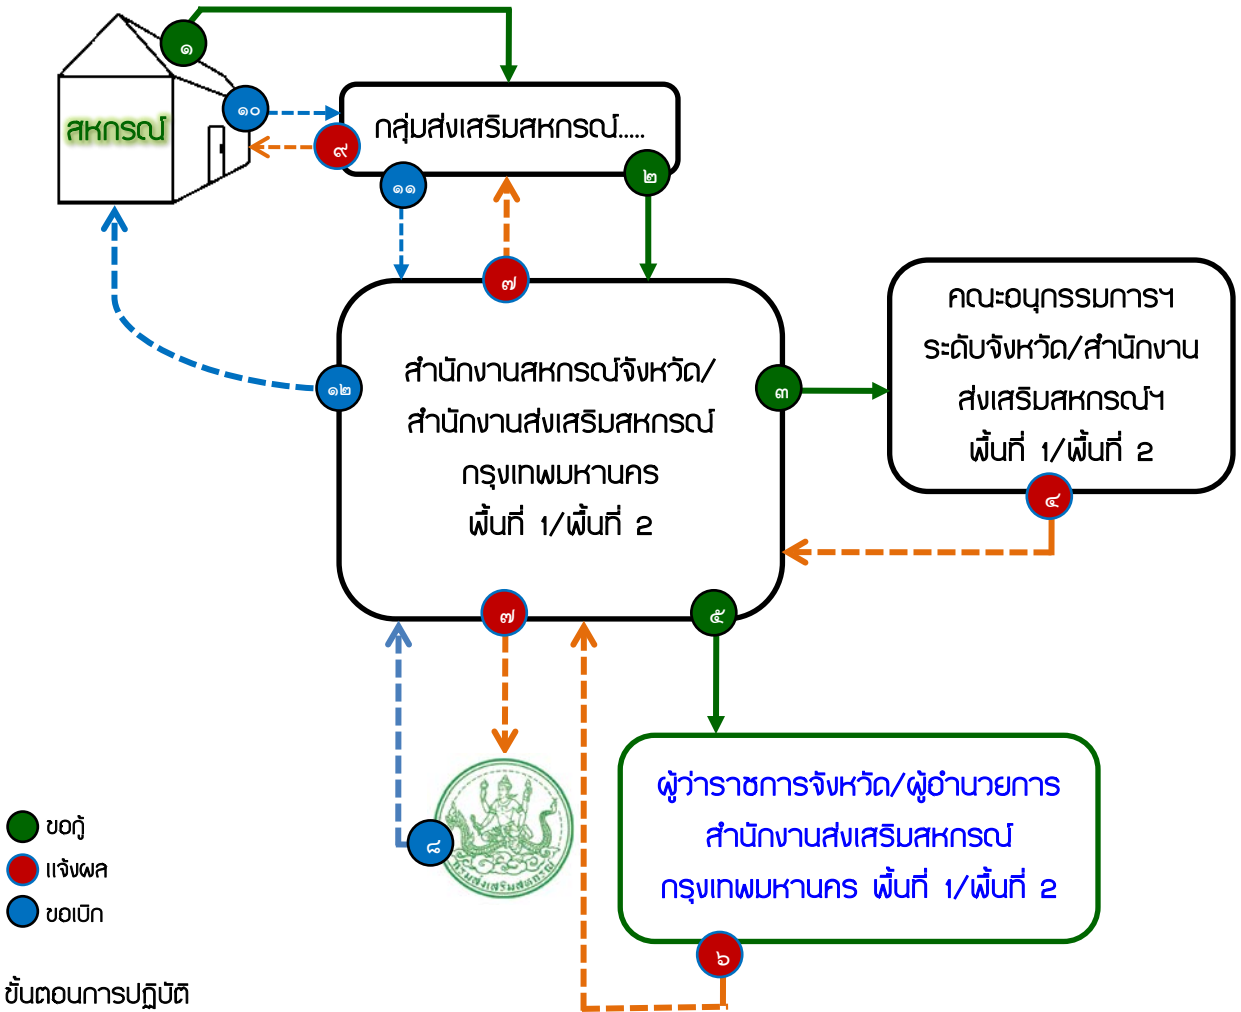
สหกรณ์

๑

๑๐

๙

กลุ่มส่งเสริมสหกรณ์.....

๑๑

๒

๗

สำนักงานสหกรณ์จังหวัด/ สำนักงานส่งเสริมสหกรณ์ กรุงเทพมหานคร พื้นที่ 1/พื้นที่ 2

๑๒

๓

คณะอนุกรรมการฯ ระดับจังหวัด/สำนักงาน ส่งเสริมสหกรณ์ฯ พื้นที่ 1/พื้นที่ 2

๔

๗

๕

๘

ผู้ว่าราชการจังหวัด/ผู้อำนวยการ สำนักงานส่งเสริมสหกรณ์ กรุงเทพมหานคร พื้นที่ 1/พื้นที่ 2

๖

ขอกู้

แจ้งผล

ขอเบิก

ขั้นตอนการปฏิบัติ